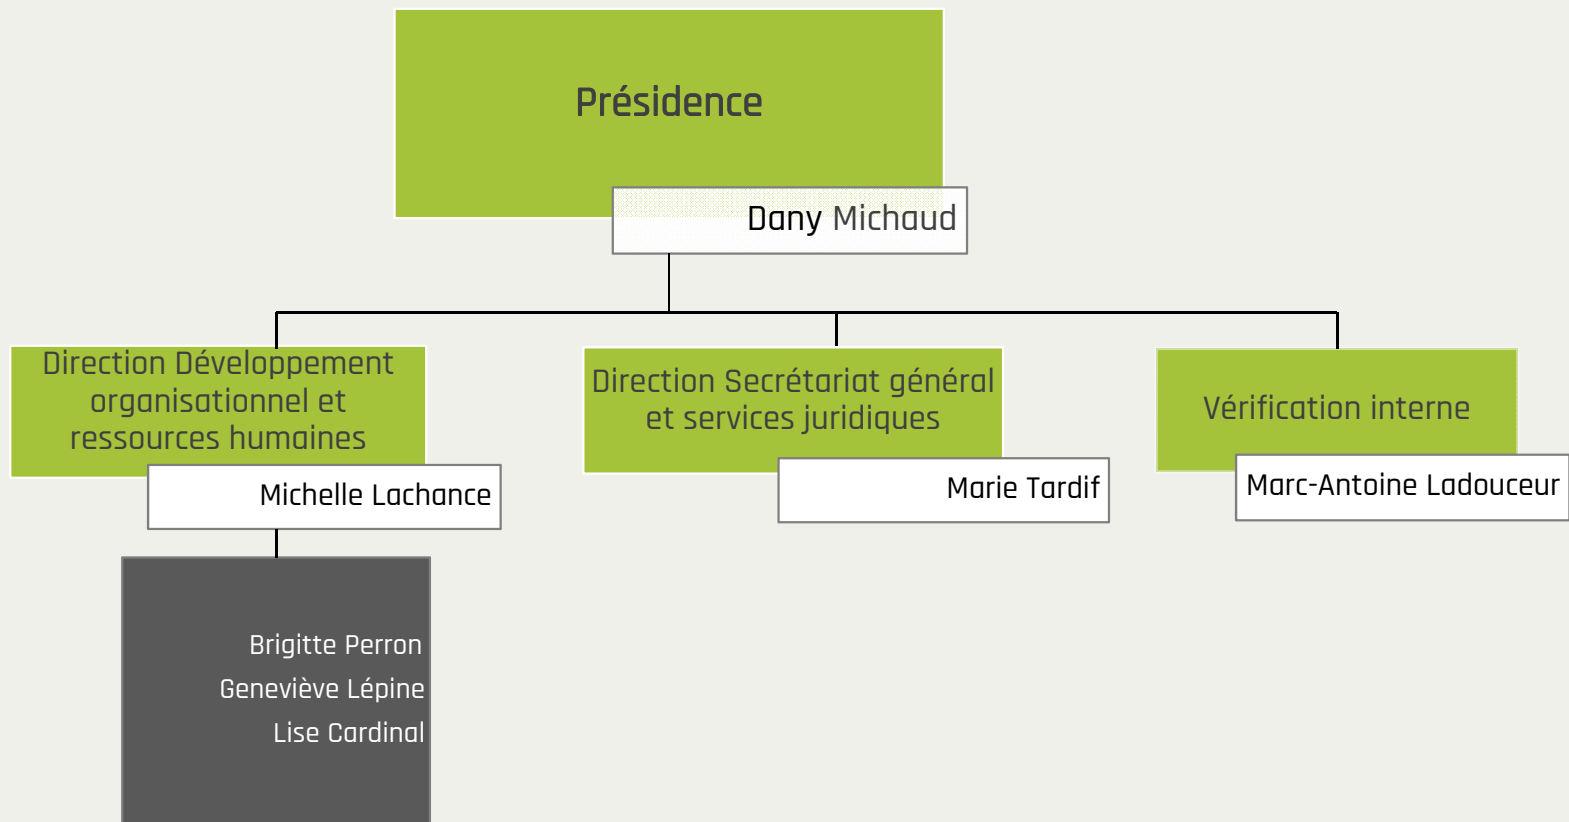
Présidence

Dany Michaud

Direction Développement organisationnel et ressources humaines

Michelle Lachance

Brigitte Perron
Geneviève Lépine
Lise Cardinal

Direction Secrétariat général et services juridiques

Marie Tardif

Vérification interne

Marc-Antoine Ladouceur